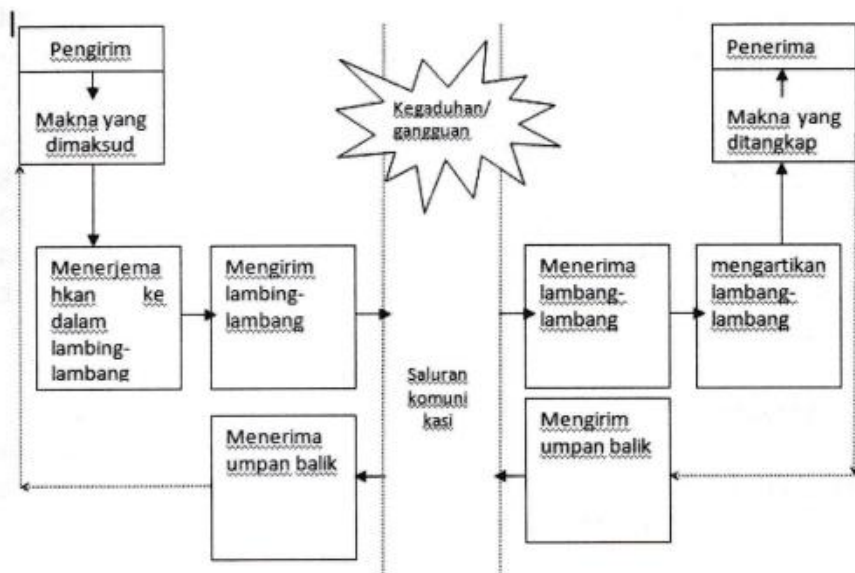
Pengirim

Makna yang dimaksud

Kegaduhan/ gangguan

Penerima

Makna yang ditangkap

Menerjemahkan ke dalam lambing-lambang

Mengirim lambing-lambang

Saluran komuni kasi

Menerima lambang-lambang

mengartikan lambang-lambang

Menerima umpan balik

Mengirim umpan balik